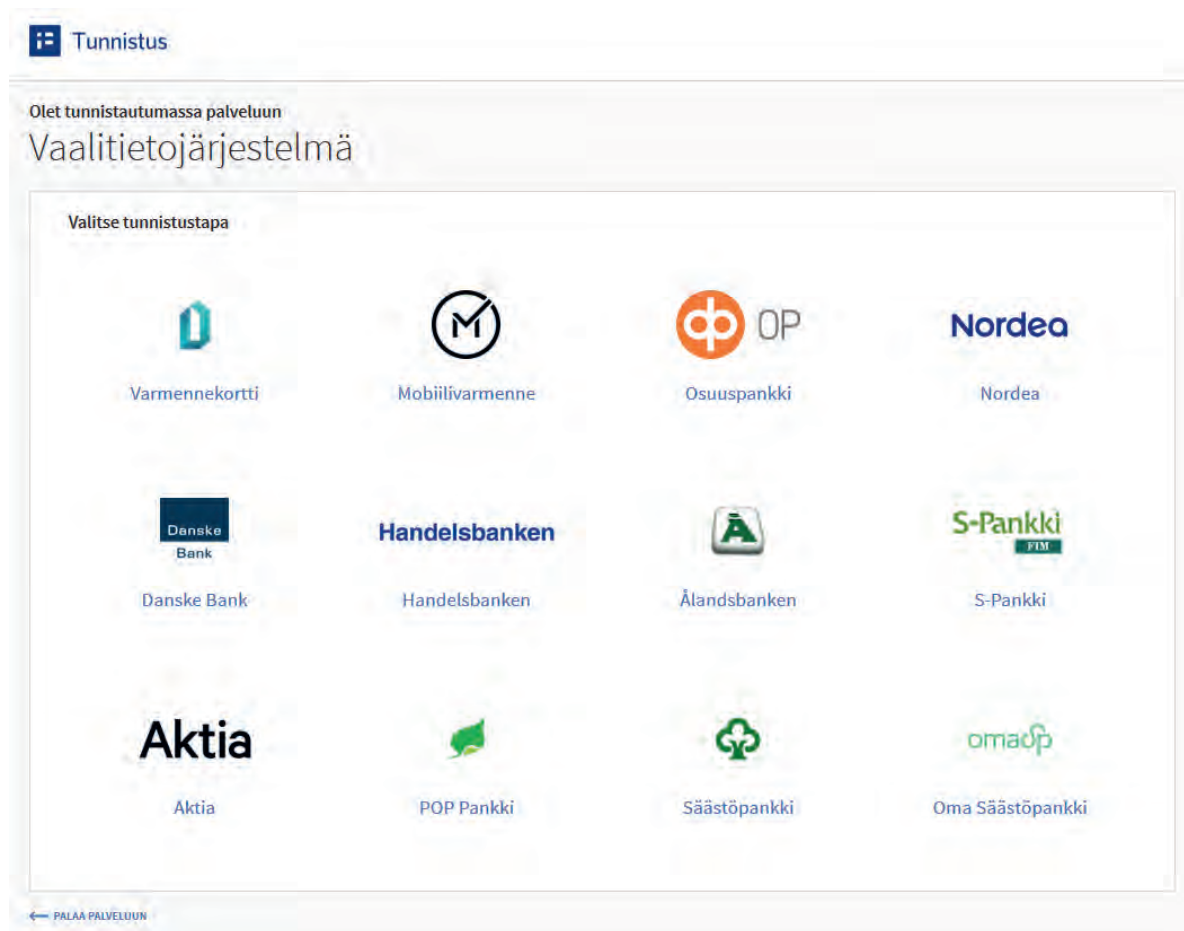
Tunnistus

Olet tunnistautumassa palveluun

Vaalitietojärjestelmä

Valitse tunnistustapa

Varmennekortti

Mobiilivarmenne

OP

Osuuspankki

Nordea

Nordea

Danske Bank

Danske Bank

Handelsbanken

Handelsbanken

Ålandsbanken

S-Pankki FIM

S-Pankki

Aktia

Aktia

POP Pankki

Säästöpankki

omasp

Oma Säästöpankki

PALAA PALVELUUN